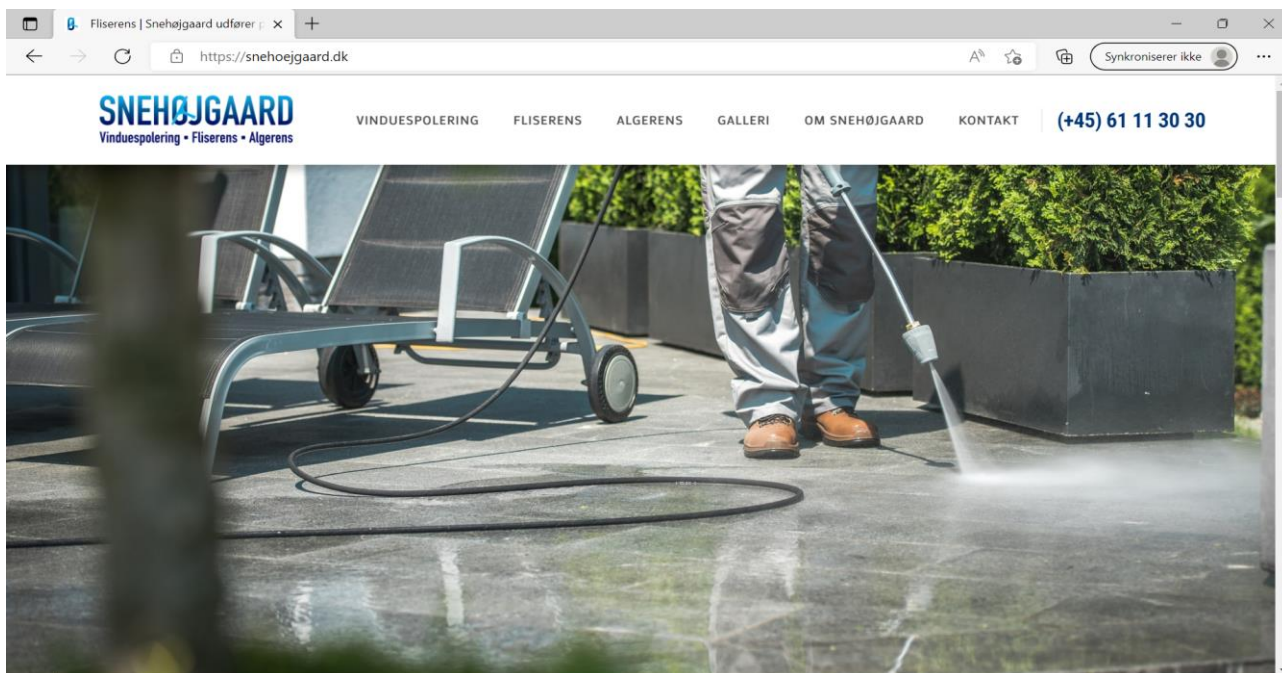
Fliserens | Snehøjgaard udfører p

https://snehoejgaard.dk

Synkroniserer ikke

SNEHØJGAARD
Vinduespolering • Fliserens • Algerens

VINDUESPOLERING FLISERENS ALGERENS GALLERI OM SNEHØJGAARD KONTAKT (+45) 61 11 30 30